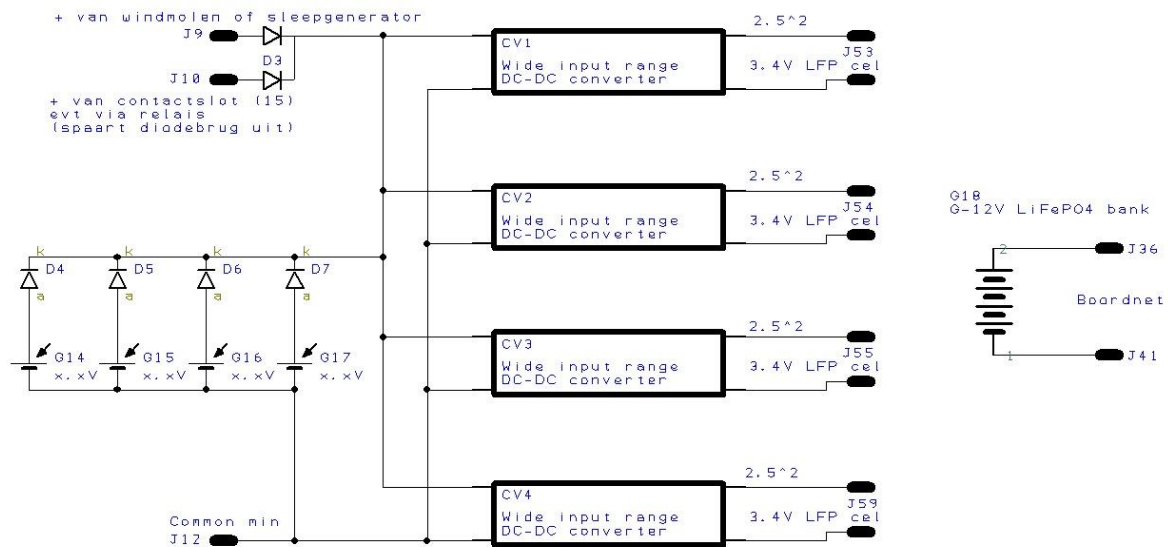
+ van windmolen of sleepgenerator
J9
D3
J10
+ van contactslot (15)
evt via relais
(spaart diodebrug uit)

CV1
Wide input range
DC-DC converter
2.5^2
J53
3.4V LFP cel

CV2
Wide input range
DC-DC converter
2.5^2
J54
3.4V LFP cel

G18
G-12V LiFePO4 bank
2
J36
Boordnet
1
J41

k
D4
a
k
D5
a
k
D6
a
k
D7
a

G14
x.xV
G15
x.xV
G16
x.xV
G17
x.xV

CV3
Wide input range
DC-DC converter
2.5^2
J55
3.4V LFP cel

CV4
Wide input range
DC-DC converter
2.5^2
J59
3.4V LFP cel

Common min
J12